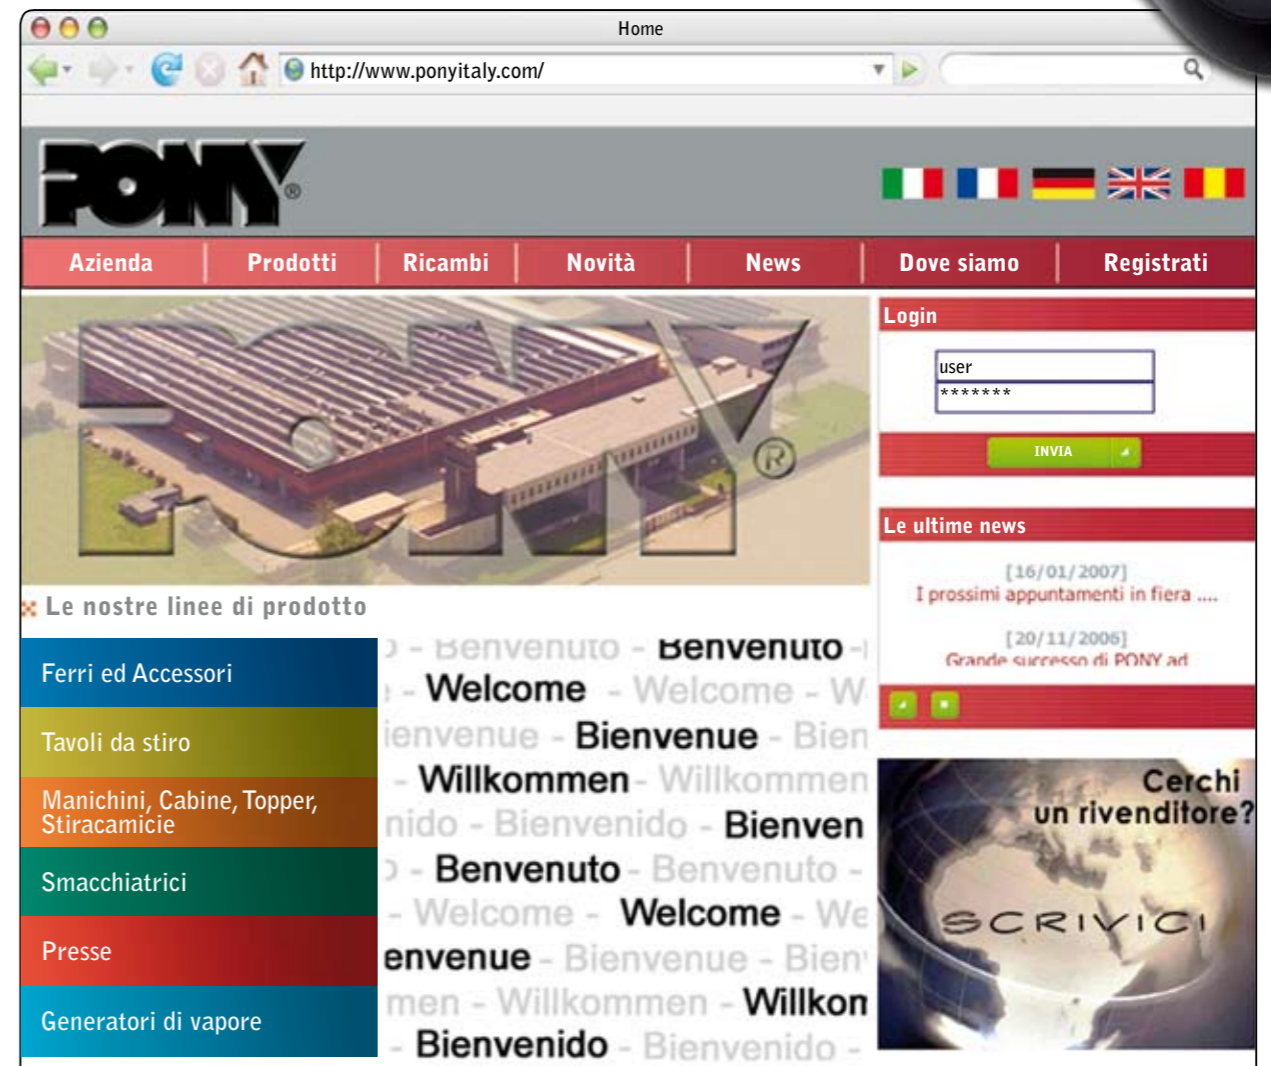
Home

http://www.ponyitaly.com/

PONY®

Azienda | Prodotti | Ricambi | Novità | News | Dove siamo | Registrati

Login

user

*******

INVIA

Le ultime news

[16/01/2007]
I prossimi appuntamenti in fiera ....

[20/11/2006]
Grande successo di PONY ad

Le nostre linee di prodotto

Ferri ed Accessori

Tavoli da stiro

Manichini, Cabine, Topper, Stiracamicie

Smacchiatrici

Presse

Generatori di vapore

o - Benvenuto - Benvenuto -
- Welcome - Welcome - W
ienvenue - Bienvenue - Bien
- Willkommen - Willkommen
nido - Bienvenido - Bienven
o - Benvenuto - Benvenuto -
- Welcome - Welcome - We
envenue - Bienvenue - Bien
men - Willkommen - Willkon
- Bienvenido - Bienvenido -

Cerchi un rivenditore?

SCRIVICI